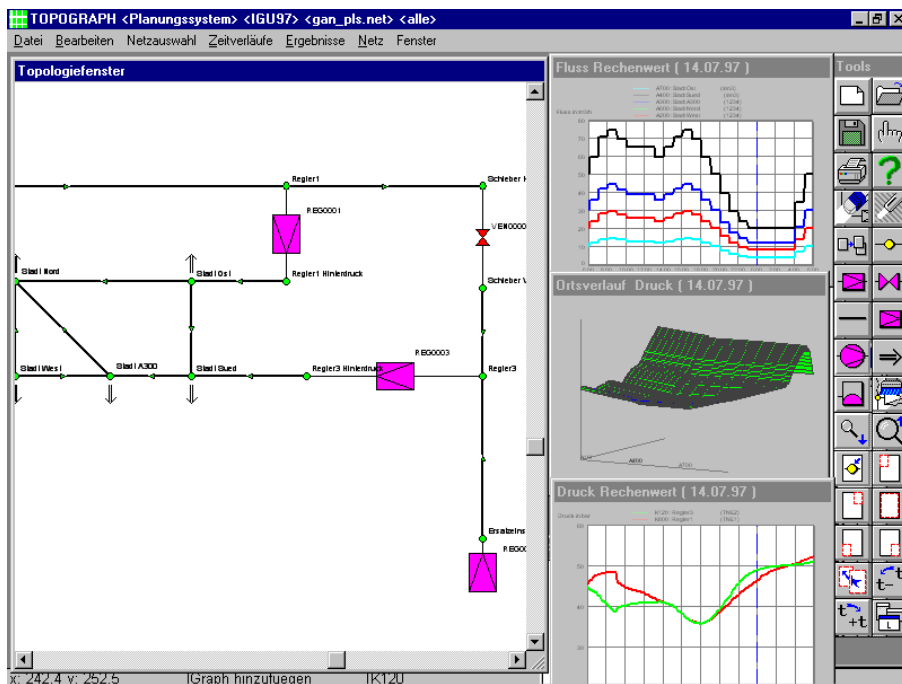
TOPOGRAPH <Planungssystem> <IGU97> <gan_pls.net> <alle>

Datei Bearbeiten Netzauswahl Zeitverläufe Ergebnisse Netz Fenster

Topologiefenster

Regler1

Schieber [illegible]

REG0001

VEN0000

Stadt Nord

Stadt Ost

Regler1 Hinterdruck

Schieber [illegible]

REG0003

Stadt West

Stadt A300

Stadt Sued

Regler3 Hinterdruck

Regler3

Ersatzeins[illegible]

REG0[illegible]

x: 242.4 y: 252.5

Graph hinzufuegen

IK120

Fluss Rechenwert ( 14.07.97 )

Ortsverlauf Druck ( 14.07.97 )

Druck Rechenwert ( 14.07.97 )

Tools